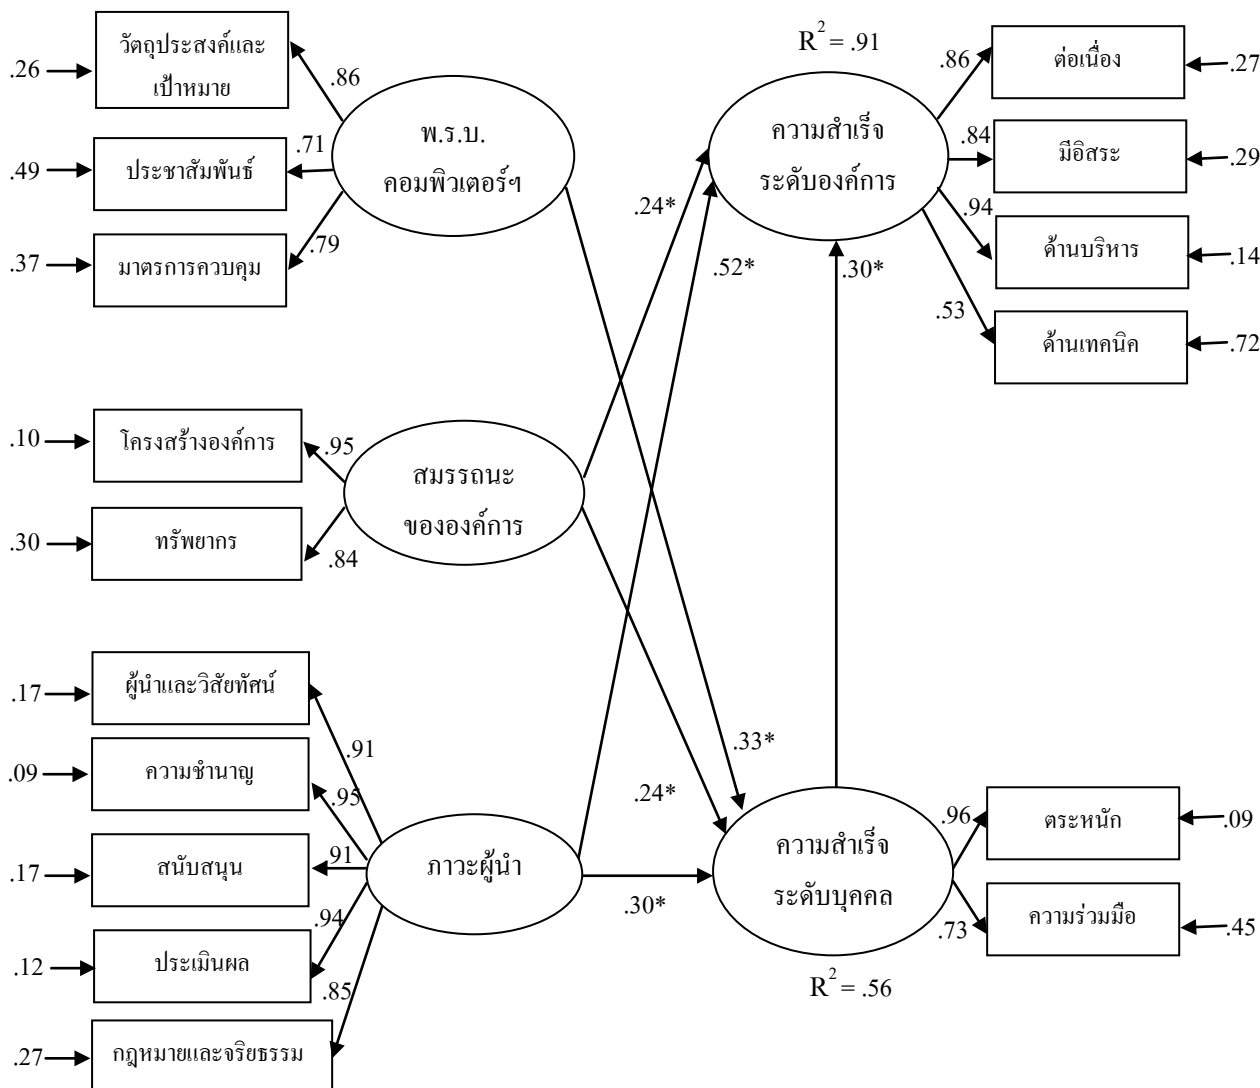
.26 วัตถุประสงค์และเป้าหมาย .86
.49 ประชาสัมพันธ์ .71
.37 มาตรการควบคุม .79
พ.ร.บ. คอมพิวเตอร์ฯ

$R^2 = .91$
ความสำเร็จ ระดับองค์การ
.86 ต่อเนื่อง .27
.84 มีอิสระ .29
.94 ด้านบริหาร .14
.53 ด้านเทคนิค .72

.24*
.52*
.30*

.10 โครงสร้างองค์การ .95
.30 ทรัพยากร .84
สมรรถนะ ขององค์การ

.17 ผู้นำและวิสัยทัศน์ .91
.09 ความชำนาญ .95
.17 สนับสนุน .91
.12 ประเมินผล .94
.27 กฎหมายและจริยธรรม .85
ภาวะผู้นำ

.33*
.24*
.30*

ความสำเร็จ ระดับบุคคล
$R^2 = .56$
.96 ตระหนัก .09
.73 ความร่วมมือ .45